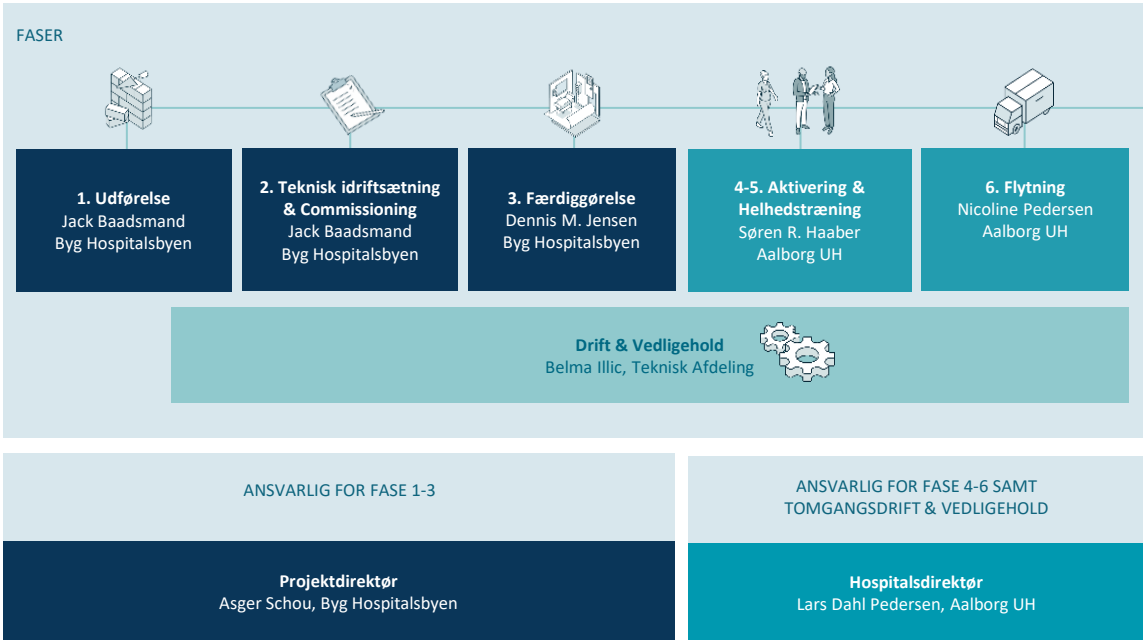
FASER

1. Udførelse
Jack Baadsmand
Byg Hospitalsbyen

2. Teknisk idriftsætning & Commissioning
Jack Baadsmand
Byg Hospitalsbyen

3. Færdiggørelse
Dennis M. Jensen
Byg Hospitalsbyen

4-5. Aktivering & Helhedstræning
Søren R. Haaber
Aalborg UH

6. Flytning
Nicoline Pedersen
Aalborg UH

Drift & Vedligehold
Belma Illic, Teknisk Afdeling

ANSVARLIG FOR FASE 1-3

ANSVARLIG FOR FASE 4-6 SAMT TOMGANGSDRIFT & VEDLIGEHOLD

Projektdirektør
Asger Schou, Byg Hospitalsbyen

Hospitalsdirektør
Lars Dahl Pedersen, Aalborg UH